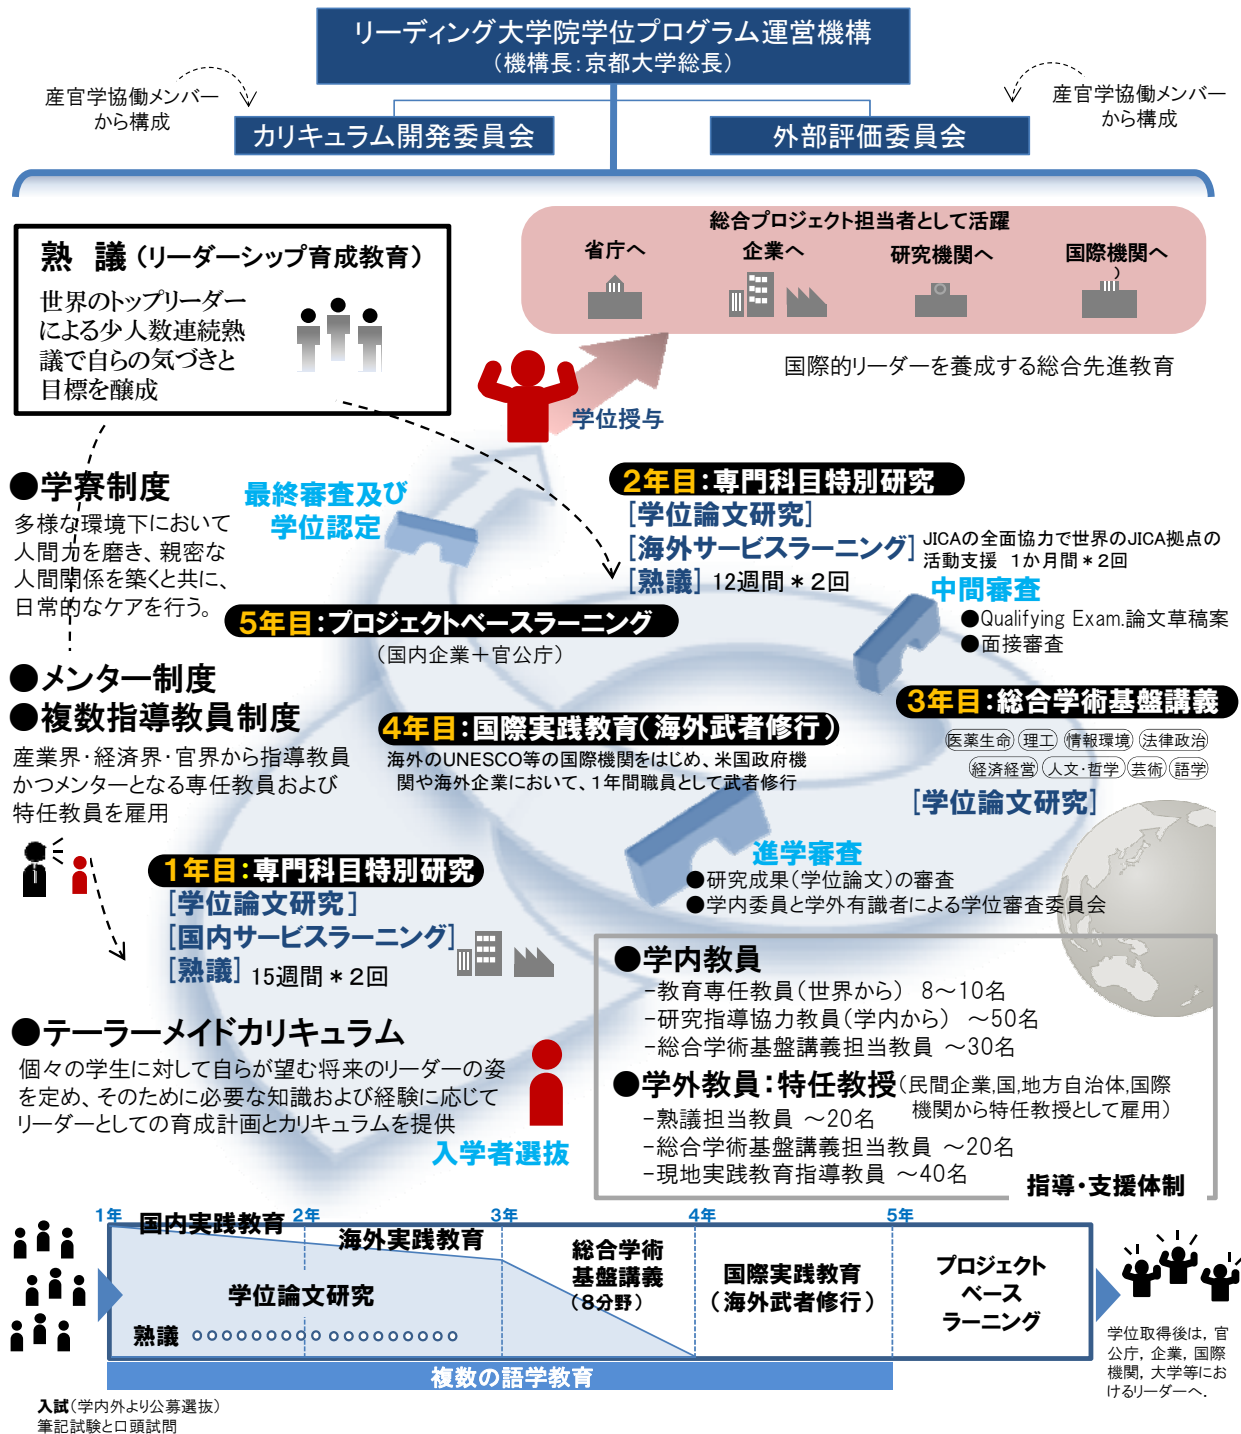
リーディング大学院学位プログラム運営機構
（機構長：京都大学総長）

産官学協働メンバーから構成

カリキュラム開発委員会

外部評価委員会

産官学協働メンバーから構成

熟 議（リーダーシップ育成教育）
世界のトップリーダーによる少人数連続熟議で自らの気づきと目標を醸成

総合プロジェクト担当者として活躍
省庁へ
企業へ
研究機関へ
国際機関へ

国際的リーダーを養成する総合先進教育

学位授与

●学寮制度
多様な環境下において人間力を磨き、親密な人間関係を築くと共に、日常的なケアを行う。

最終審査及び学位認定

2年目：専門科目特別研究
［学位論文研究］
［海外サービスラーニング］ JICAの全面協力で世界のJICA拠点の活動支援 1か月間＊2回
［熟議］ 12週間＊2回

中間審査
●Qualifying Exam.論文草稿案
●面接審査

5年目：プロジェクトベースラーニング
（国内企業＋官公庁）

●メンター制度
●複数指導教員制度
産業界･経済界･官界から指導教員かつメンターとなる専任教員および特任教員を雇用

4年目：国際実践教育（海外武者修行）
海外のUNESCO等の国際機関をはじめ、米国政府機関や海外企業において、1年間職員として武者修行

3年目：総合学術基盤講義
医薬生命 理工 情報環境 法律政治
経済経営 人文･哲学 芸術 語学
［学位論文研究］

進学審査
●研究成果（学位論文）の審査
●学内委員と学外有識者による学位審査委員会

1年目：専門科目特別研究
［学位論文研究］
［国内サービスラーニング］
［熟議］ 15週間＊2回

●学内教員
－教育専任教員（世界から） 8～10名
－研究指導協力教員（学内から） ～50名
－総合学術基盤講義担当教員 ～30名
●学外教員：特任教授（民間企業,国,地方自治体,国際機関から特任教授として雇用）
－熟議担当教員 ～20名
－総合学術基盤講義担当教員 ～20名
－現地実践教育指導教員 ～40名
指導･支援体制

●テーラーメイドカリキュラム
個々の学生に対して自らが望む将来のリーダーの姿を定め、そのために必要な知識および経験に応じてリーダーとしての育成計画とカリキュラムを提供

入学者選抜

1年 国内実践教育 2年 海外実践教育 3年 4年 5年
学位論文研究
熟議 ○○○○○○○○○○○○○○○○○
総合学術基盤講義（8分野）
国際実践教育（海外武者修行）
プロジェクトベースラーニング
複数の語学教育

学位取得後は，官公庁，企業，国際機関，大学等におけるリーダーへ．

入試（学内外より公募選抜）
筆記試験と口頭試問